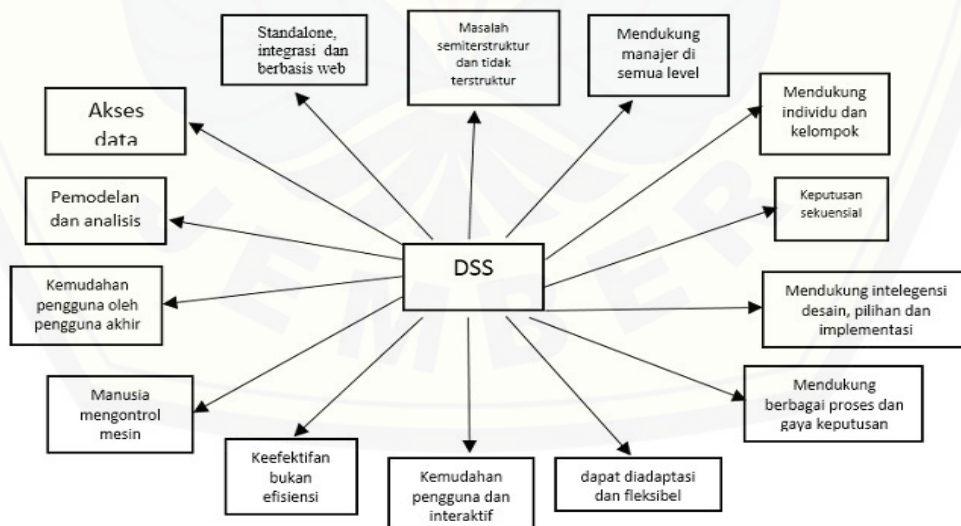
DSS

Akses data

Standalone, integrasi dan berbasis web

Masalah semiterstruktur dan tidak terstruktur

Mendukung manajer di semua level

Mendukung individu dan kelompok

Keputusan sekuensial

Mendukung intelegensi desain, pilihan dan implementasi

Mendukung berbagai proses dan gaya keputusan

dapat diadaptasi dan fleksibel

Kemudahan pengguna dan interaktif

Keefektifan bukan efisiensi

Manusia mengontrol mesin

Kemudahan pengguna oleh pengguna akhir

Pemodelan dan analisis